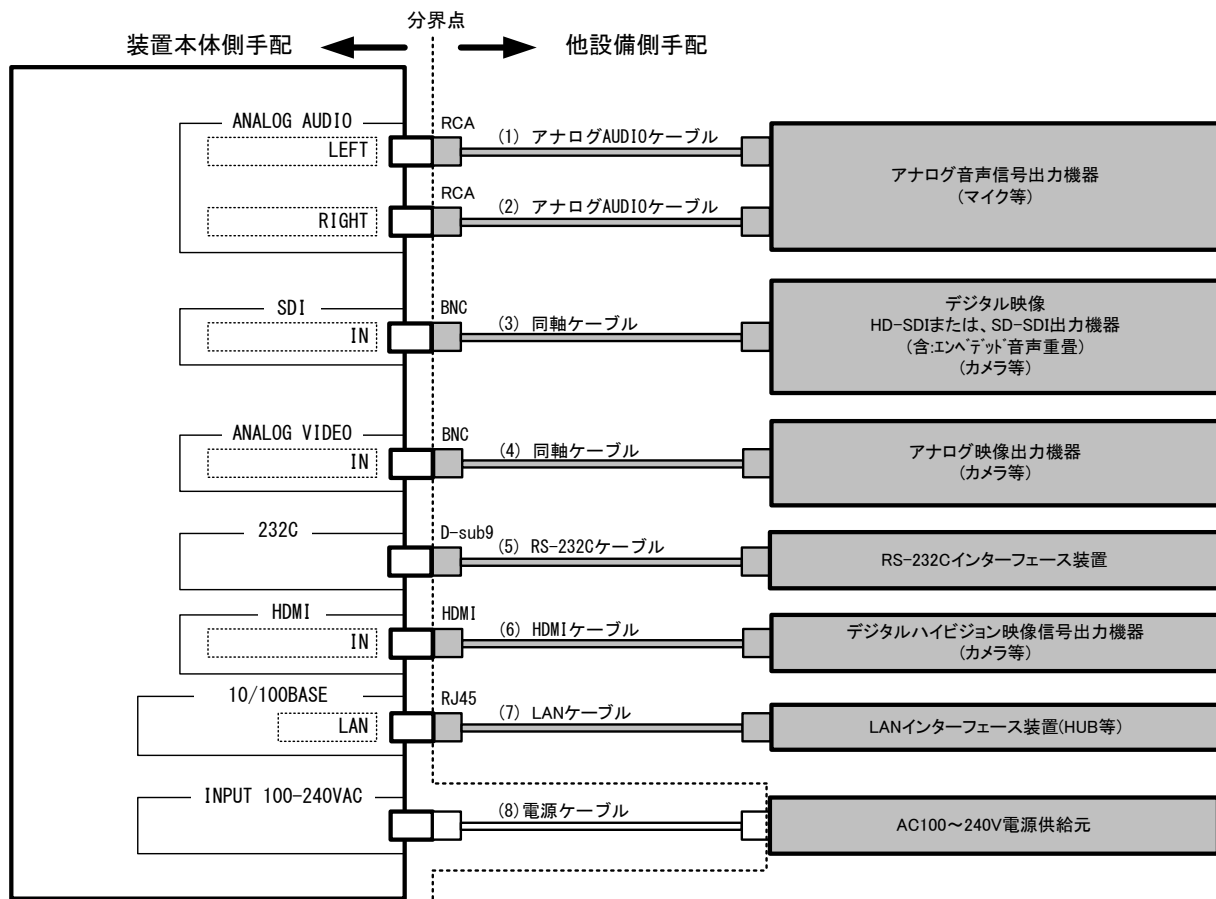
分界点

装置本体側手配

他設備側手配

ANALOG AUDIO

LEFT

RIGHT

RCA

(1) アナログAUDIOケーブル

RCA

(2) アナログAUDIOケーブル

アナログ音声信号出力機器
(マイク等)

SDI

IN

BNC

(3) 同軸ケーブル

デジタル映像
HD-SDIまたは、SD-SDI出力機器
(含:エンベデッド音声重畳)
(カメラ等)

ANALOG VIDEO

IN

BNC

(4) 同軸ケーブル

アナログ映像出力機器
(カメラ等)

232C

D-sub9

(5) RS-232Cケーブル

RS-232Cインターフェース装置

HDMI

IN

HDMI

(6) HDMIケーブル

デジタルハイビジョン映像信号出力機器
(カメラ等)

10/100BASE

LAN

RJ45

(7) LANケーブル

LANインターフェース装置(HUB等)

INPUT 100-240VAC

(8)電源ケーブル

AC100～240V電源供給元